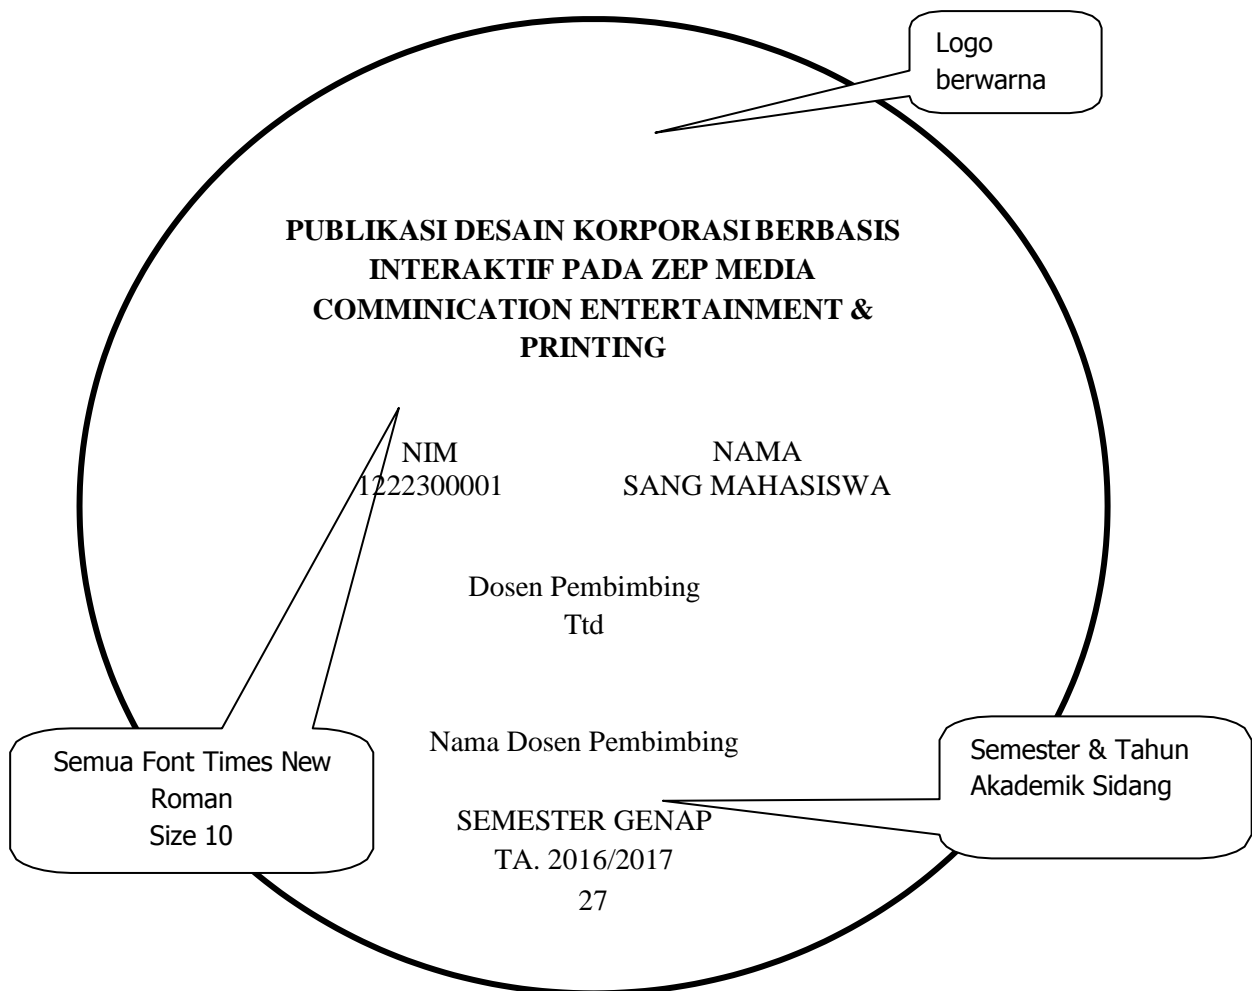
Logo berwarna

PUBLIKASI DESAIN KORPORASI BERBASIS INTERAKTIF PADA ZEP MEDIA COMMINICATION ENTERTAINMENT & PRINTING

NIM
1222300001

NAMA
SANG MAHASISWA

Dosen Pembimbing
Ttd

Nama Dosen Pembimbing

Semua Font Times New Roman
Size 10

Semester & Tahun Akademik Sidang

SEMESTER GENAP
TA. 2016/2017

27